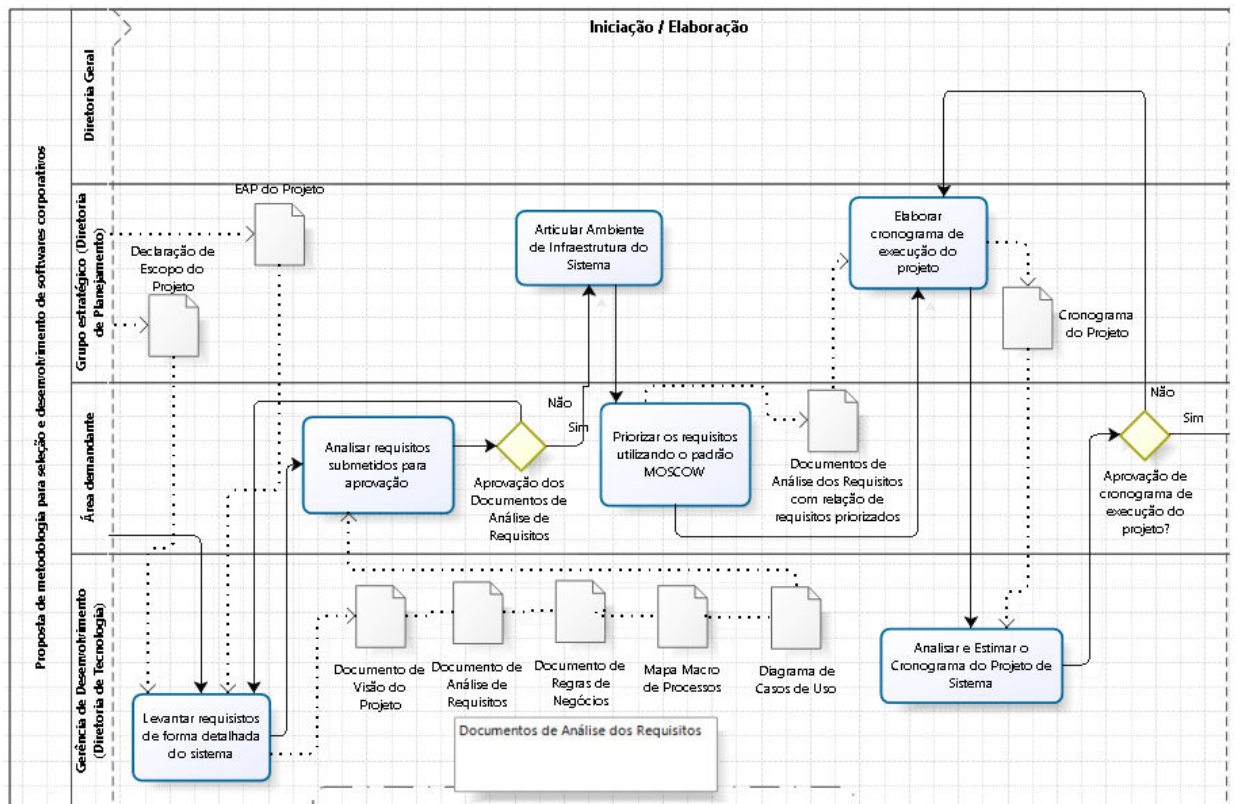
Proposta de metodologia para seleção e desenvolvimento de softwares corporativos

Iniciação / Elaboração

Diretoria Geral

Grupo estratégico (Diretoria de Planejamento)

Área demandante

Gerência de Desenvolvimento (Diretoria de Tecnologia)

EAP do Projeto

Declaração de Escopo do Projeto

Articular Ambiente de Infraestrutura do Sistema

Elaborar cronograma de execução do projeto

Cronograma do Projeto

Não

Sim

Analisar requisitos submetidos para aprovação

Aprovação dos Documentos de Análise de Requisitos

Priorizar os requisitos utilizando o padrão MOSCOW

Documentos de Análise dos Requisitos com relação de requisitos priorizados

Não

Sim

Aprovação de cronograma de execução do projeto?

Documento de Visão do Projeto

Documento de Análise de Requisitos

Documento de Regras de Negócios

Mapa Macro de Processos

Diagrama de Casos de Uso

Analisar e Estimar o Cronograma do Projeto de Sistema

Levantar requisitos de forma detalhada do sistema

Documentos de Análise dos Requisitos